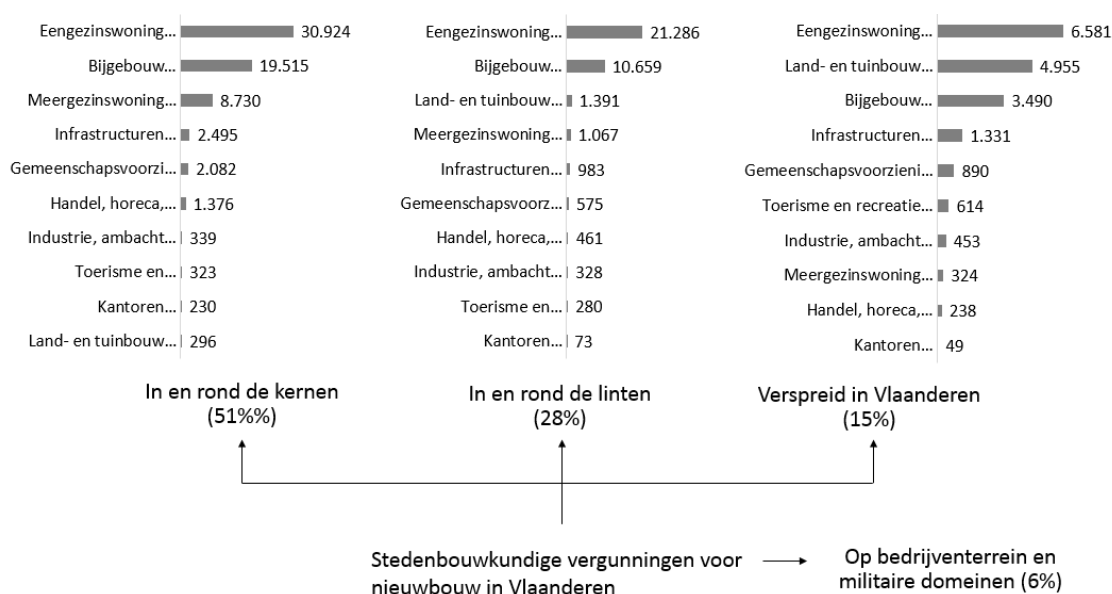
Eengezinswoning... 30.924
Bijgebouw... 19.515
Meergezinswoning... 8.730
Infrastructuren... 2.495
Gemeenschapsvoorzi... 2.082
Handel, horeca,... 1.376
Industrie, ambacht... 339
Toerisme en... 323
Kantoren... 230
Land- en tuinbouw... 296

In en rond de kernen
(51%%)

Eengezinswoning... 21.286
Bijgebouw... 10.659
Land- en tuinbouw... 1.391
Meergezinswoning... 1.067
Infrastructuren... 983
Gemeenschapsvoorz... 575
Handel, horeca,... 461
Industrie, ambacht... 328
Toerisme en... 280
Kantoren... 73

In en rond de linten
(28%)

Eengezinswoning... 6.581
Land- en tuinbouw... 4.955
Bijgebouw... 3.490
Infrastructuren... 1.331
Gemeenschapsvoorzieni... 890
Toerisme en recreatie... 614
Industrie, ambacht... 453
Meergezinswoning... 324
Handel, horeca,... 238
Kantoren... 49

Verspreid in Vlaanderen
(15%)

Stedenbouwkundige vergunningen voor nieuwbouw in Vlaanderen

Op bedrijventerrein en militaire domeinen (6%)